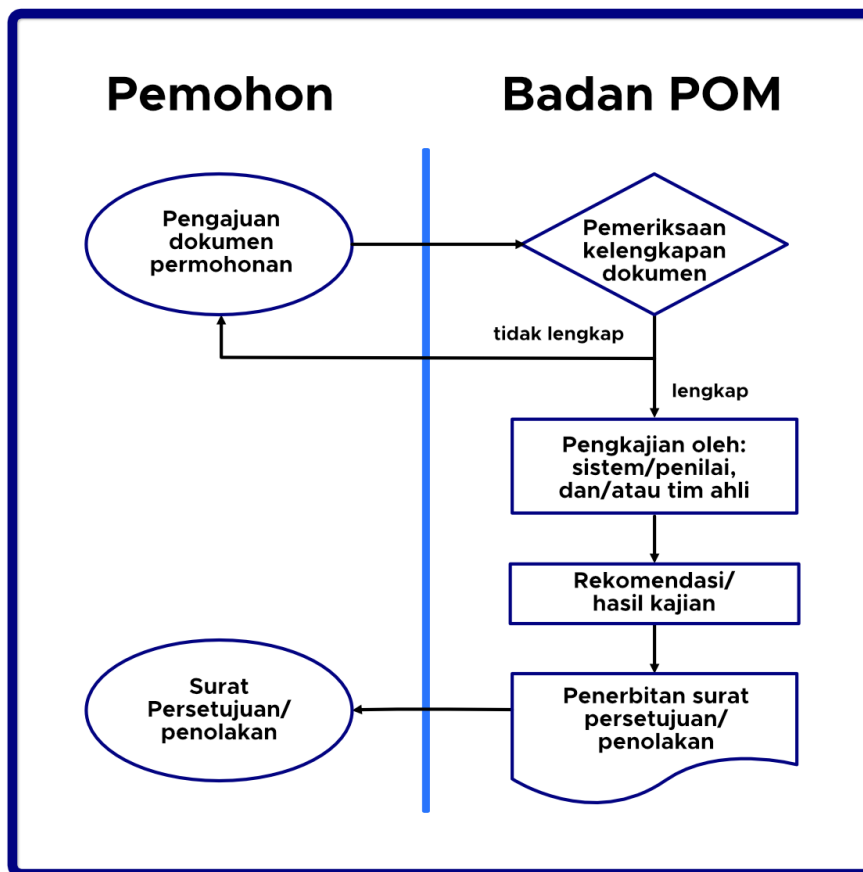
Pemohon

Badan POM

Pengajuan dokumen permohonan

Pemeriksaan kelengkapan dokumen

tidak lengkap

lengkap

Pengkajian oleh: sistem/penilai, dan/atau tim ahli

Rekomendasi/ hasil kajian

Surat Persetujuan/ penolakan

Penerbitan surat persetujuan/ penolakan